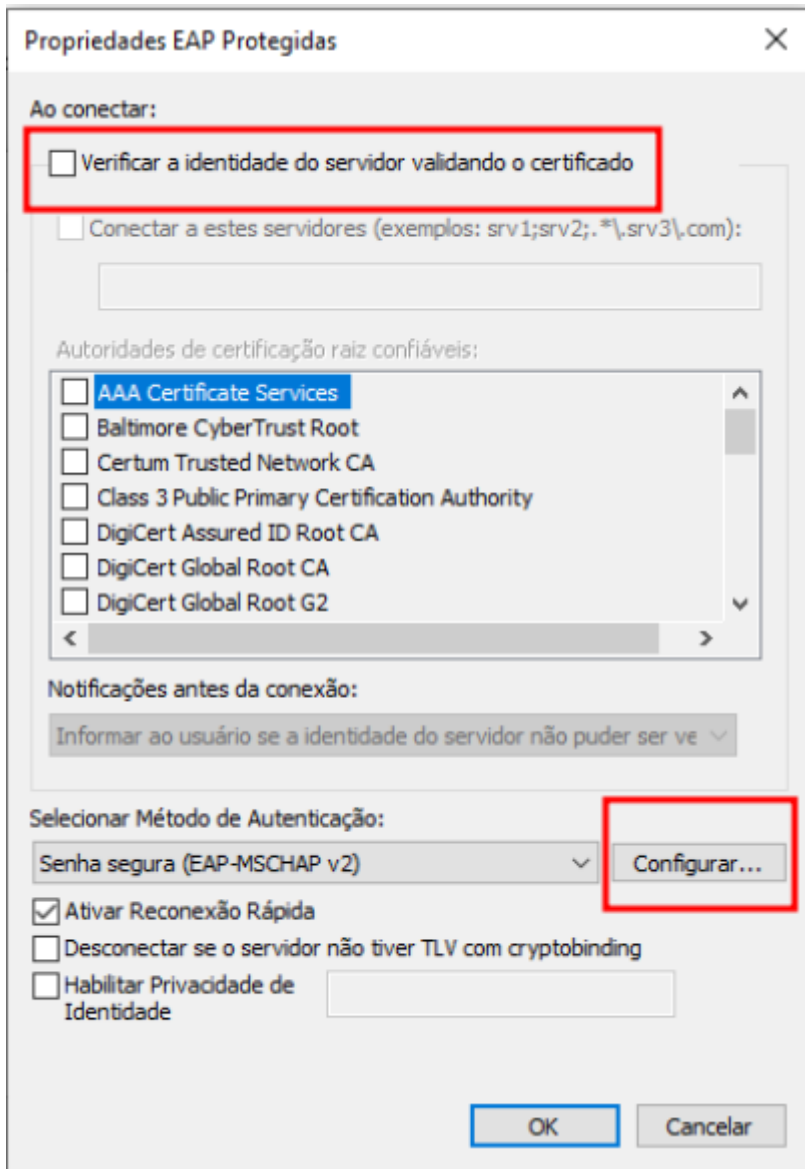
Propriedades EAP Protegidas

X

Ao conectar:

Verificar a identidade do servidor validando o certificado

Conectar a estes servidores (exemplos: srv1;srv2;.*\.srv3\.com):

Autoridades de certificação raiz confiáveis:

AAA Certificate Services
Baltimore CyberTrust Root
Certum Trusted Network CA
Class 3 Public Primary Certification Authority
DigiCert Assured ID Root CA
DigiCert Global Root CA
DigiCert Global Root G2

Notificações antes da conexão:

Informar ao usuário se a identidade do servidor não puder ser ve

Selecionar Método de Autenticação:

Senha segura (EAP-MSCHAP v2)

Configurar...

Ativar Reconexão Rápida

Desconectar se o servidor não tiver TLV com cryptobinding

Habilitar Privacidade de Identidade

OK

Cancelar